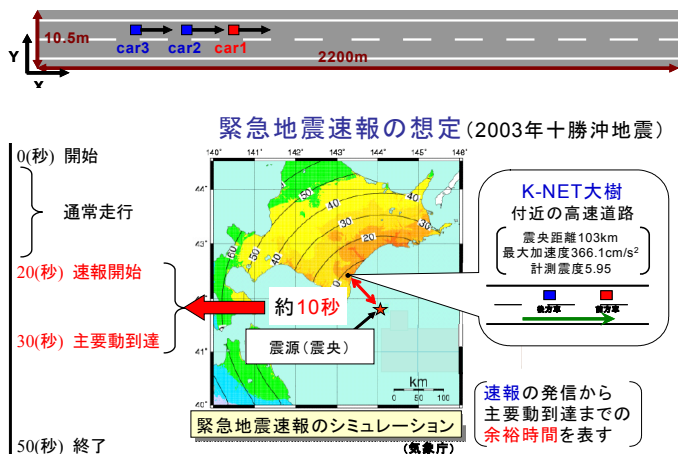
10.5m
car3 car2 car1
2200m
Y
X

緊急地震速報の想定(2003年十勝沖地震)

0(秒) 開始

通常走行

20(秒) 速報開始

30(秒) 主要動到達

50(秒) 終了

140° 141° 142° 143° 144° 145° 146°
44°
43°
42°
41°
40°

60
50
40
30
20
10
0

約10秒

震源(震央)

km
0 50 100

緊急地震速報のシミュレーション

(気象庁)

K-NET大樹
付近の高速道路
震央距離103km
最大加速度366.1cm/s$^2$
計測震度5.95

後方車 前方車

速報の発信から
主要動到達までの
余裕時間を表す